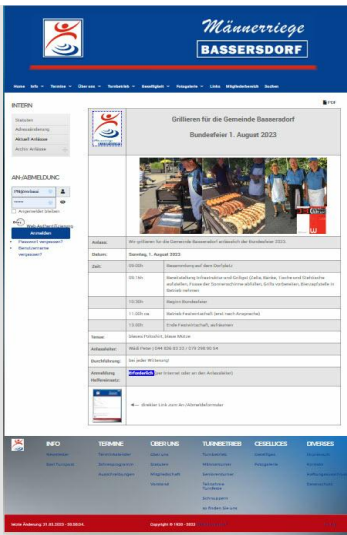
Männerriege
BASSERSDORF

Home Info Termine Über uns Turnbetrieb Geselligkeit Fotogalerie Links Mitgliederbereich Suchen

INTERN

Statuten
Adressänderung
Aktuell Anlässe
Archiv Anlässe

AN-/ABMELDUNG

Angemeldet bleiben

Anmelden

Passwort vergessen?
Benutzername vergessen?

PDF

Grillieren für die Gemeinde Basserdorf
Bundesfeier 1. August 2023

| Anlass: | Wir grillieren für die Gemeinde Bassersdorf anlässlich der Bundesfeier 2023. |
|---|---|
| Datum: | Sonntag, 1. August 2023 |
| Zeit: | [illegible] Besammlung auf dem Dorfplatz |
| | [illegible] |
| | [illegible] Beginn Bundesfeier |
| | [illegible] |
| | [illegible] |
| Tenue: | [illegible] |
| Anlassleiter: | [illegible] |
| Durchführung: | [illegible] |
| Anmeldung Helfereinsatz: | Erforderlich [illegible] |

direkter Link zum An-/Abmeldeformular

INFO | TERMINE | ÜBER UNS | TURNBETRIEB | GESELLIGES | DIVERSES

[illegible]

Copyright © 1926 - 2023